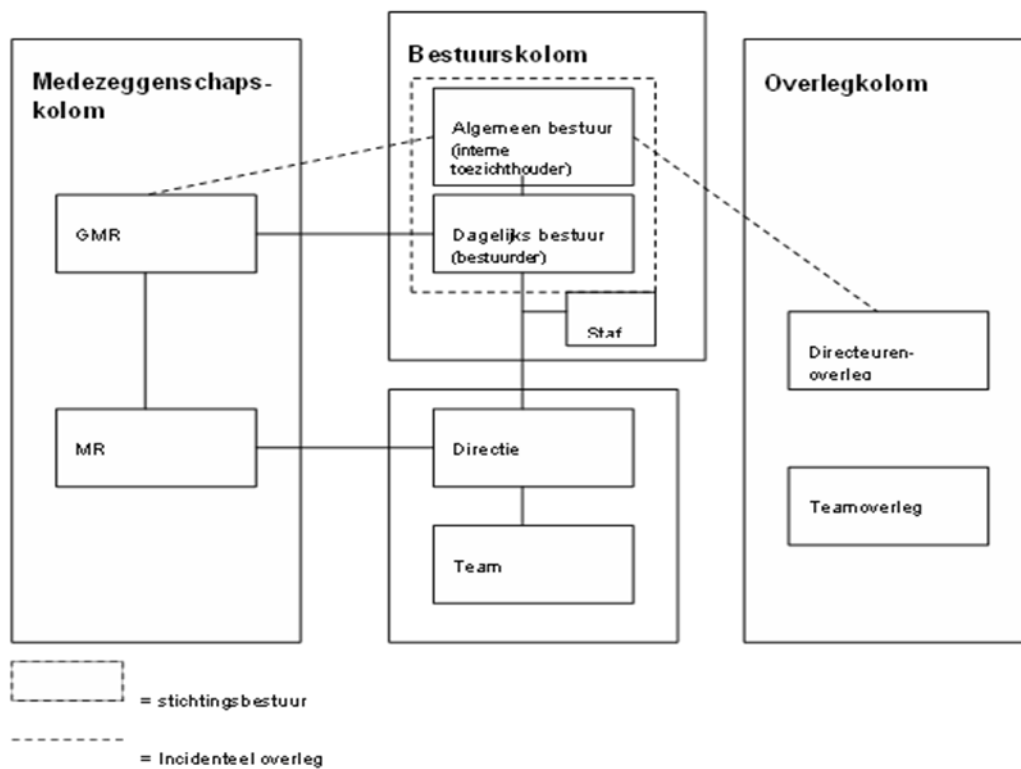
Medezeggenschaps-kolom

GMR

MR

Bestuurskolom

Algemeen bestuur (interne toezichthouder)

Dagelijks bestuur (bestuurder)

Staf

Directie

Team

Overlegkolom

Directeuren-overleg

Teamoverleg

= stichtingsbestuur

= Incidenteel overleg